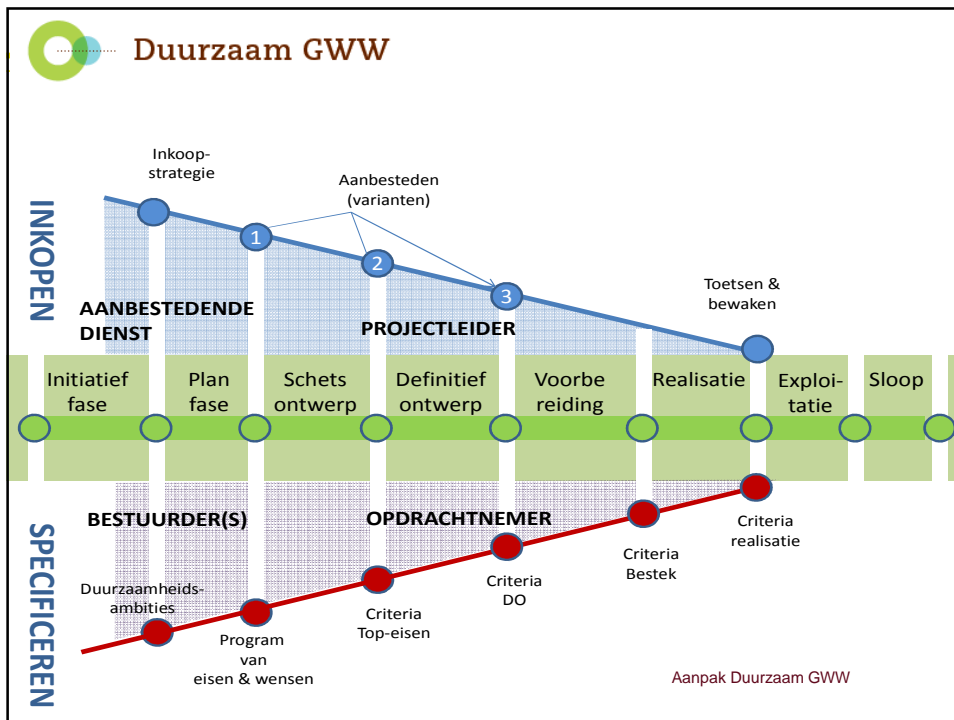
Duurzaam GWW

INKOPEN

Inkoopstrategie

Aanbesteden (varianten)

1

2

3

Toetsen & bewaken

AANBESTEDENDE DIENST

PROJECTLEIDER

Initiatief fase

Plan fase

Schets ontwerp

Definitief ontwerp

Voorbereiding

Realisatie

Exploitatie

Sloop

SPECIFICEREN

BESTUURDER(S)

OPDRACHTNEMER

Duurzaamheidsambities

Program van eisen & wensen

Criteria Top-eisen

Criteria DO

Criteria Bestek

Criteria realisatie

Aanpak Duurzaam GWW